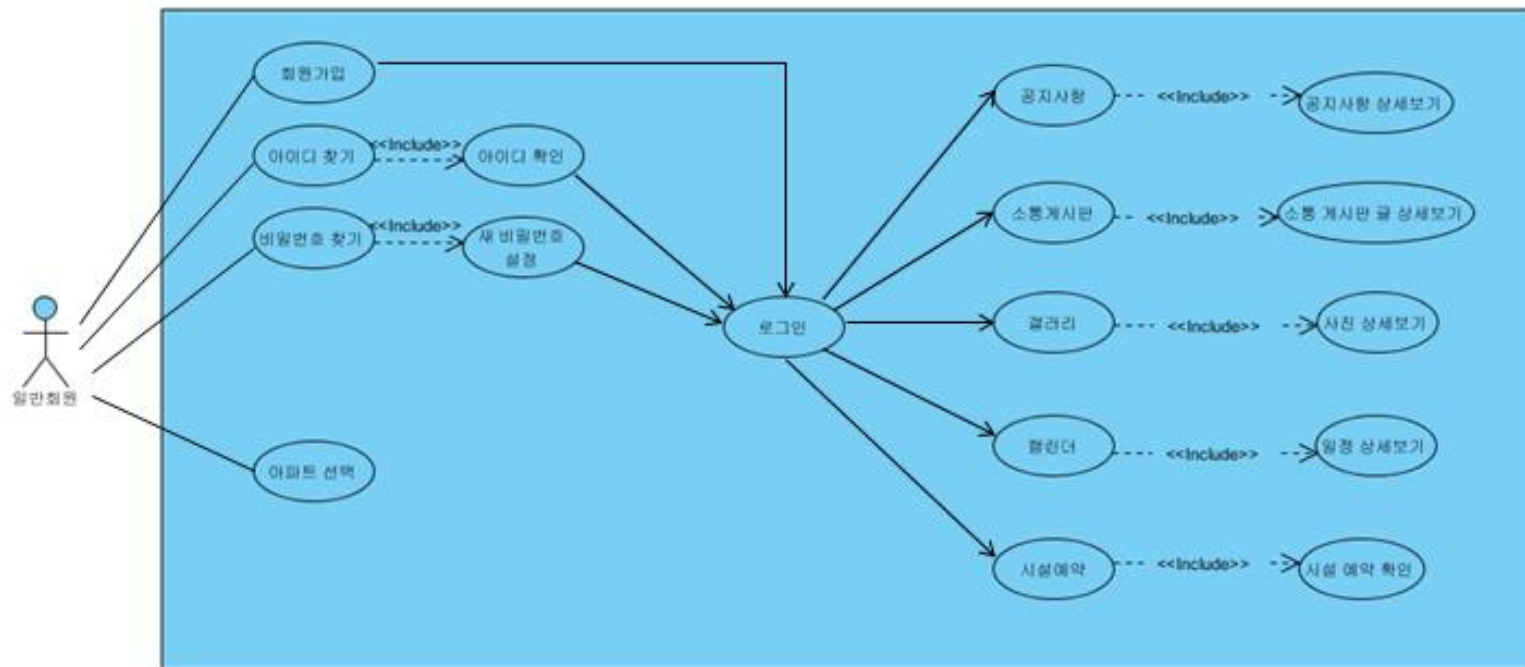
회원가입

아이디 찾기

<<Include>>

아이디 확인

비밀번호 찾기

<<Include>>

새 비밀번호 설정

일반회원

아파트 선택

로그인

공지사항

<<Include>>

공지사항 상세보기

소통게시판

<<Include>>

소통 게시판 글 상세보기

갤러리

<<Include>>

사진 상세보기

캘린더

<<Include>>

일정 상세보기

시설예약

<<Include>>

시설 예약 확인